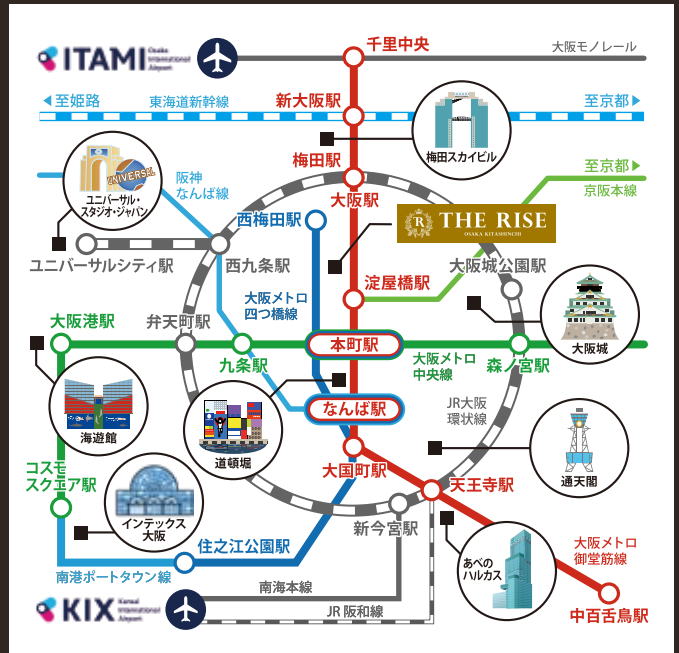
ITAMI Osaka International Airport

千里中央

大阪モノレール

◀至姫路

東海道新幹線

新大阪駅

至京都▶

梅田駅

梅田スカイビル

阪神なんば線

UNIVERSAL

ユニバーサル・スタジオ・ジャパン

大阪駅

至京都▶

京阪本線

西梅田駅

THE RISE OSAKA KITASHINCHI

ユニバーサルシティ駅

西九条駅

淀屋橋駅

大阪城公園駅

大阪メトロ四つ橋線

大阪港駅

弁天町駅

大阪城

九条駅

本町駅

大阪メトロ中央線

森ノ宮駅

海遊館

なんば駅

JR大阪環状線

道頓堀

コスモスクエア駅

大国町駅

天王寺駅

通天閣

インテックス大阪

新今宮駅

大阪メトロ御堂筋線

住之江公園駅

あべのハルカス

南港ポートタウン線

南海本線

KIX Kansai International Airport

JR 阪和線

中百舌鳥駅